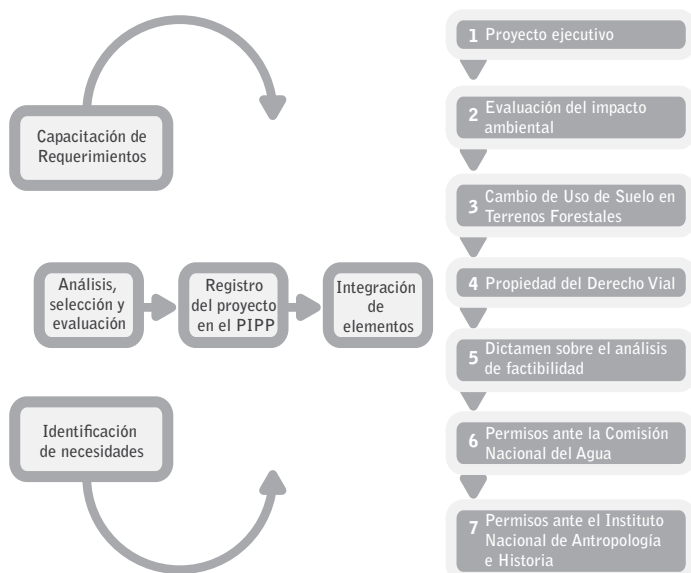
Capacitación de Requerimientos

Análisis, selección y evaluación

Registro del proyecto en el PIPP

Integración de elementos

Identificación de necesidades

1 Proyecto ejecutivo

2 Evaluación del impacto ambiental

3 Cambio de Uso de Suelo en Terrenos Forestales

4 Propiedad del Derecho Vial

5 Dictamen sobre el análisis de factibilidad

6 Permisos ante la Comisión Nacional del Agua

7 Permisos ante el Instituto Nacional de Antropología e Historia